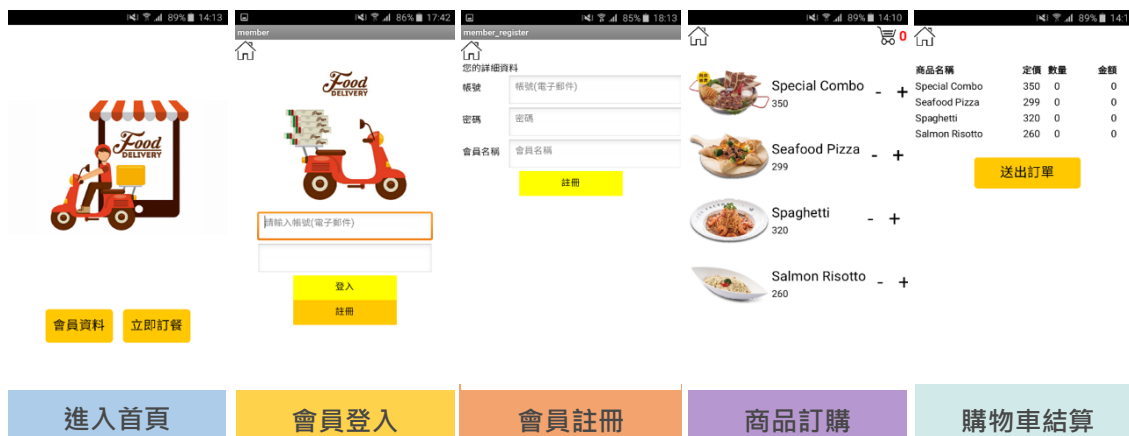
89% 14:13

Food DELIVERY

會員資料 立即訂餐

進入首頁

86% 17:42
member

Food DELIVERY

請輸入帳號(電子郵件)

登入
註冊

會員登入

85% 18:13
member_register

您的詳細資料
帳號 帳號(電子郵件)
密碼 密碼
會員名稱 會員名稱
註冊

會員註冊

89% 14:10
0

Special Combo 350 - +
Seafood Pizza 299 - +
Spaghetti 320 - +
Salmon Risotto 260 - +

商品訂購

89% 14:1

| 商品名稱 | 定價 | 數量 | 金額 |
|---|---|---|---|
| Special Combo | 350 | 0 | 0 |
| Seafood Pizza | 299 | 0 | 0 |
| Spaghetti | 320 | 0 | 0 |
| Salmon Risotto | 260 | 0 | 0 |

送出訂單

購物車結算